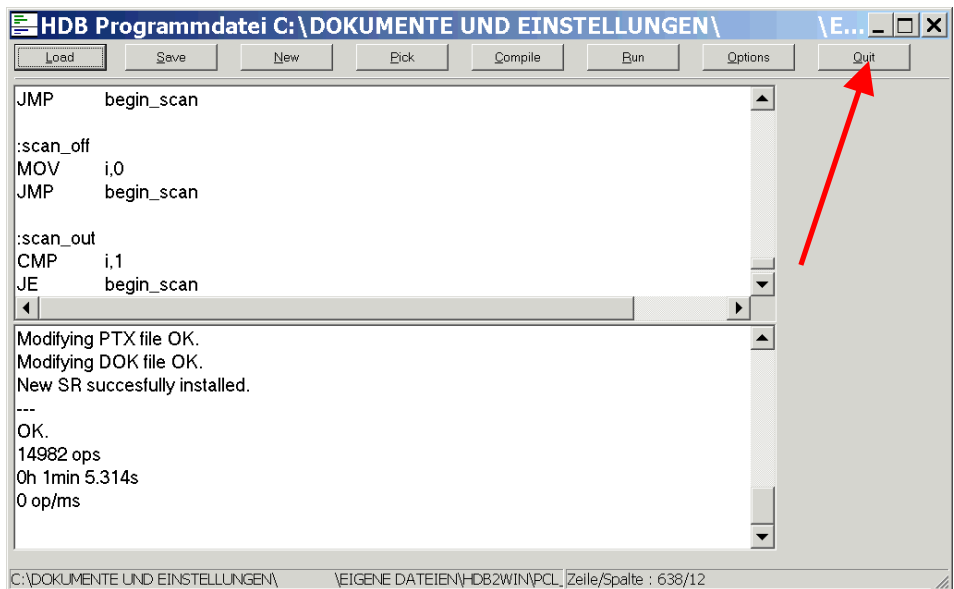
HDB Programmdatei C:\DOKUMENTE UND EINSTELLUNGEN\ \E...

Load Save New Pick Compile Run Options Quit

JMP begin_scan

:scan_off
MOV i,0
JMP begin_scan

:scan_out
CMP i,1
JE begin_scan

Modifying PTX file OK.
Modifying DOK file OK.
New SR succesfully installed.
---
OK.
14982 ops
0h 1min 5.314s
0 op/ms

C:\DOKUMENTE UND EINSTELLUNGEN\ \EIGENE DATEIEN\HDB2WIN\PCL. Zeile/Spalte : 638/12